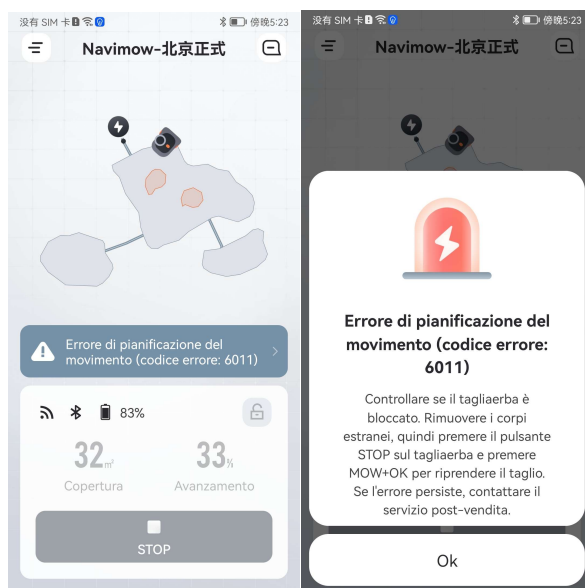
没有 SIM 卡 傍晚5:23

Navimow-北京正式

Errore di pianificazione del movimento (codice errore: 6011)

83%

32㎡
Copertura

33%
Avanzamento

STOP

没有 SIM 卡 傍晚5:23

Navimow-北京正式

Errore di pianificazione del movimento (codice errore: 6011)

Controllare se il tagliaerba è bloccato. Rimuovere i corpi estranei, quindi premere il pulsante STOP sul tagliaerba e premere MOW+OK per riprendere il taglio. Se l'errore persiste, contattare il servizio post-vendita.

Ok